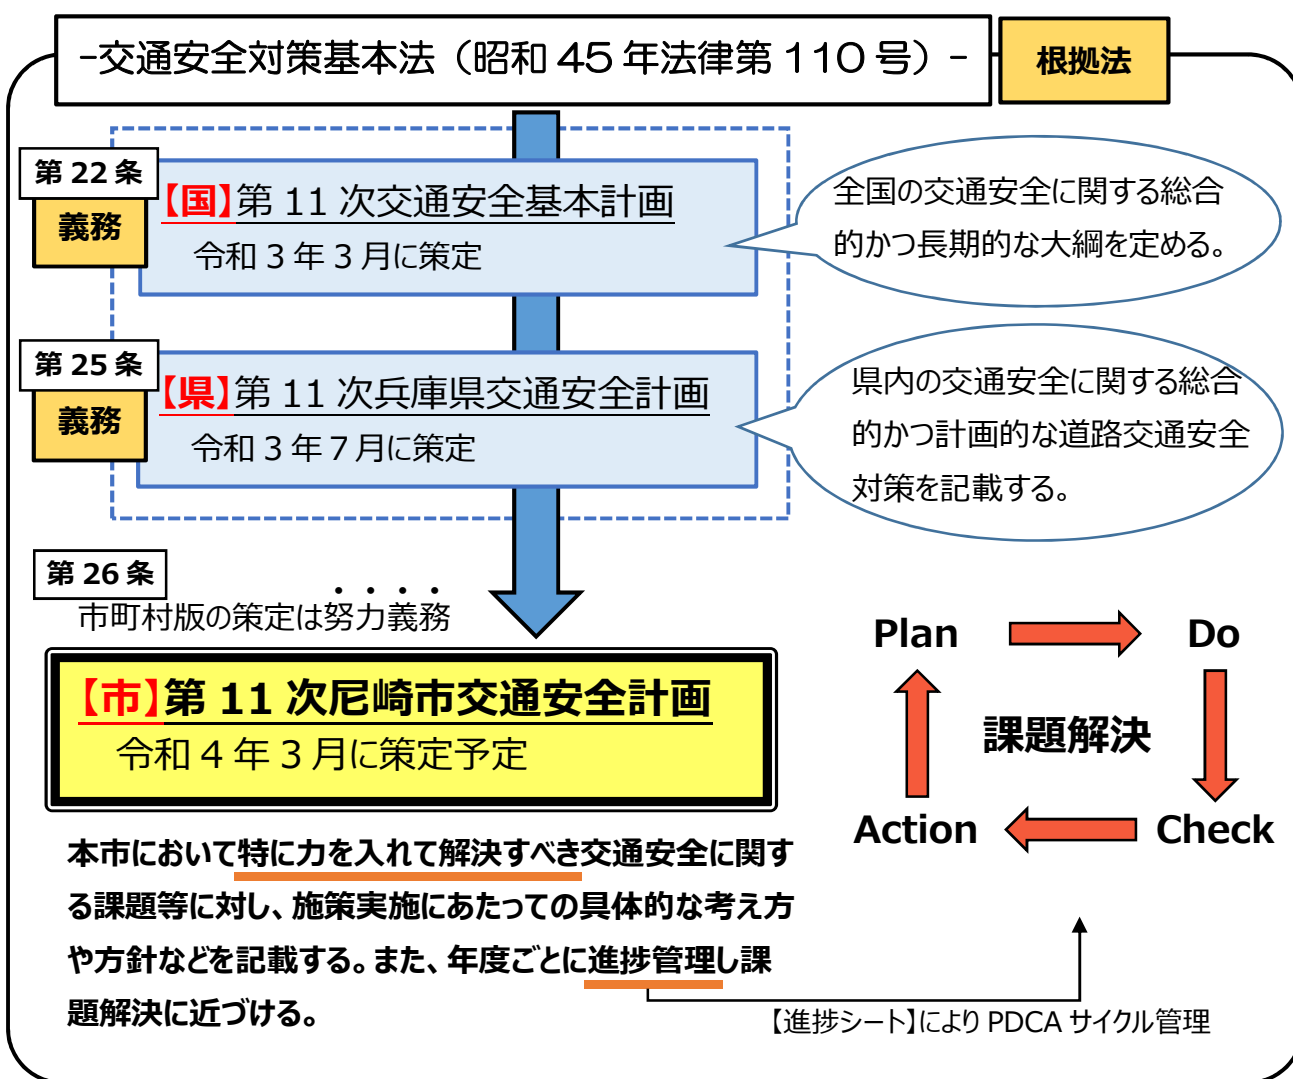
-交通安全対策基本法（昭和 45 年法律第 110 号）-

根拠法

第 22 条
義務

【国】第 11 次交通安全基本計画
令和 3 年 3 月に策定

全国の交通安全に関する総合的かつ長期的な大綱を定める。

第 25 条
義務

【県】第 11 次兵庫県交通安全計画
令和 3 年 7 月に策定

県内の交通安全に関する総合的かつ計画的な道路交通安全対策を記載する。

第 26 条
市町村版の策定は努力義務

【市】第 11 次尼崎市交通安全計画
令和 4 年 3 月に策定予定

Plan
Do
課題解決
Action
Check

本市において特に力を入れて解決すべき交通安全に関する課題等に対し、施策実施にあたっての具体的な考え方や方針などを記載する。また、年度ごとに進捗管理し課題解決に近づける。

【進捗シート】により PDCA サイクル管理